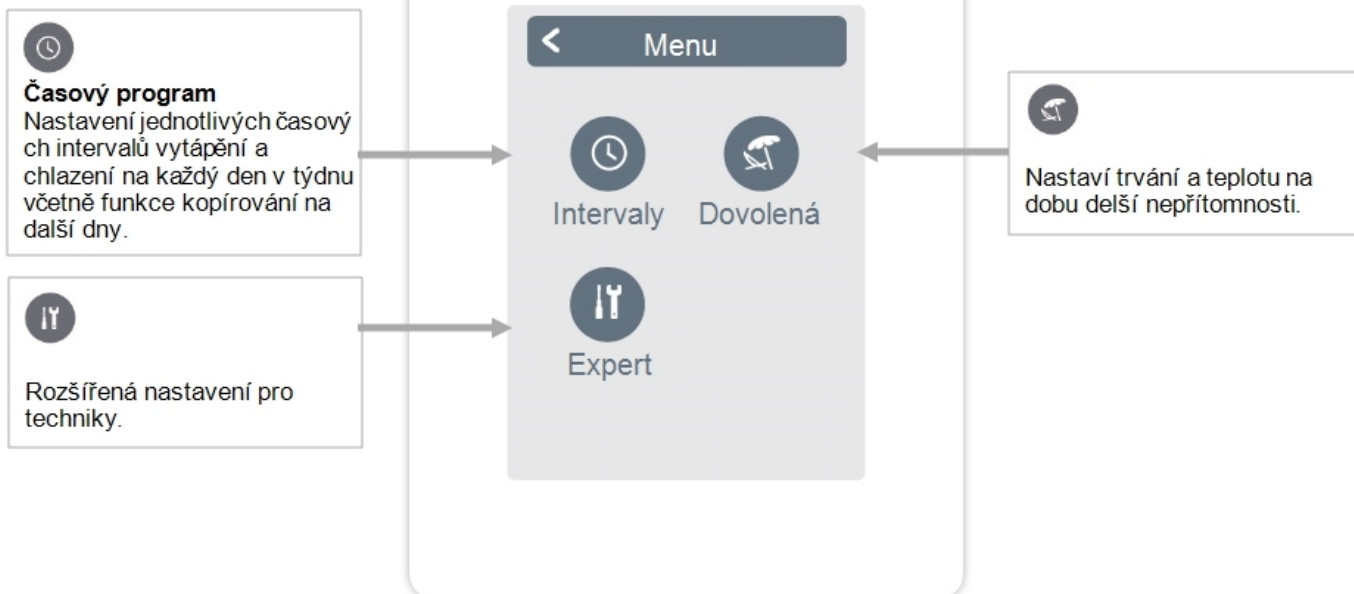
**Časový program**
Nastavení jednotlivých časových intervalů vytápění a chlazení na každý den v týdnu včetně funkce kopírování na další dny.

Rozšířená nastavení pro techniky.

<
Menu

Intervaly
Dovolená
Expert

Nastaví trvání a teplotu na dobu delší nepřítomnosti.